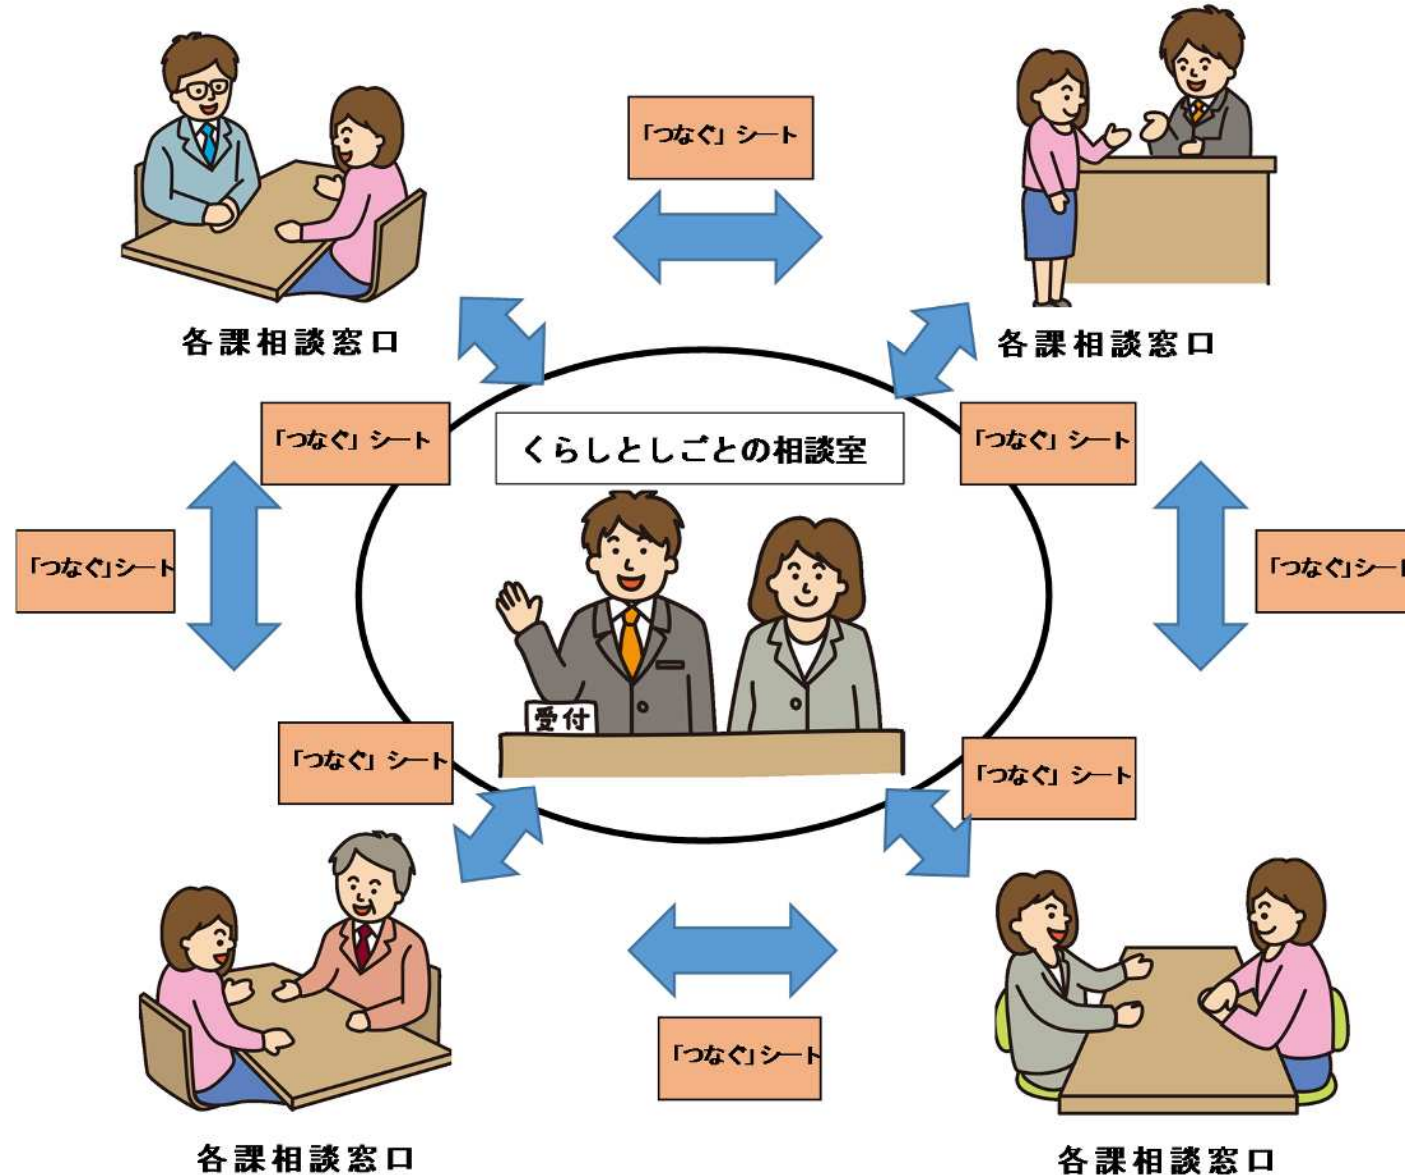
「つなぐ」シート

各課相談窓口

各課相談窓口

「つなぐ」シート

くらしとしごとの相談室

「つなぐ」シート

「つなぐ」シート

「つなぐ」シー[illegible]

受付

「つなぐ」シート

「つなぐ」シート

「つなぐ」シート

各課相談窓口

各課相談窓口